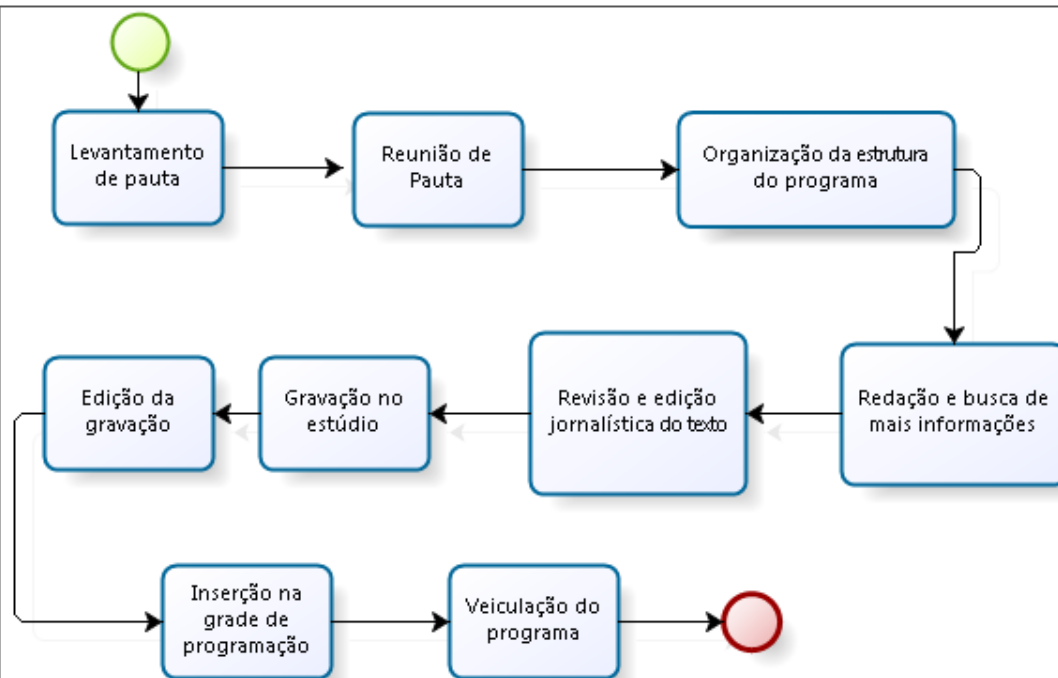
Levantamento de pauta

Reunião de Pauta

Organização da estrutura do programa

Redação e busca de mais informações

Revisão e edição jornalística do texto

Gravação no estúdio

Edição da gravação

Inserção na grade de programação

Veiculação do programa